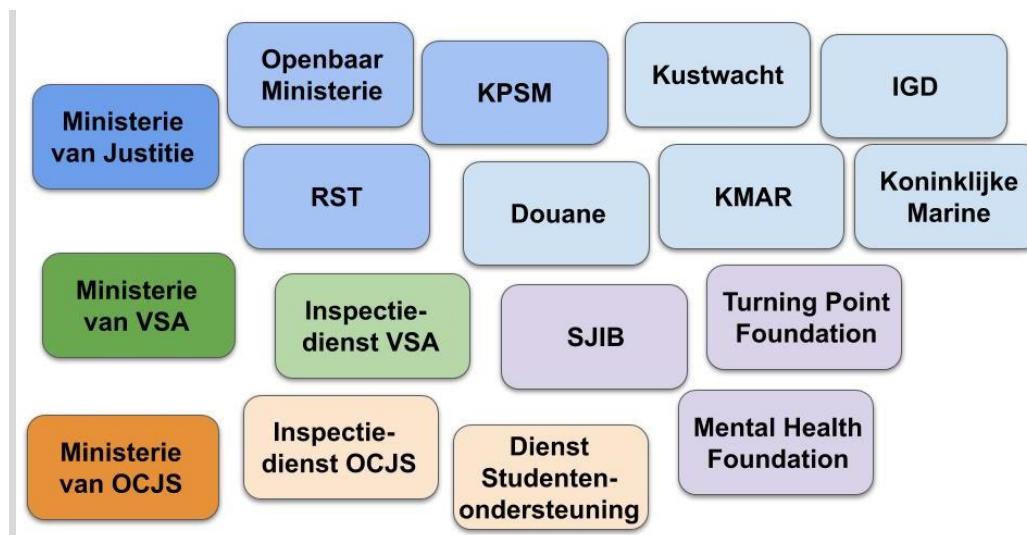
Openbaar Ministerie

KPSM

Kustwacht

IGD

Ministerie van Justitie

RST

Douane

KMAR

Koninklijke Marine

Ministerie van VSA

Inspectie-dienst VSA

SJIB

Turning Point Foundation

Ministerie van OCJS

Inspectie-dienst OCJS

Dienst Studenten-ondersteuning

Mental Health Foundation